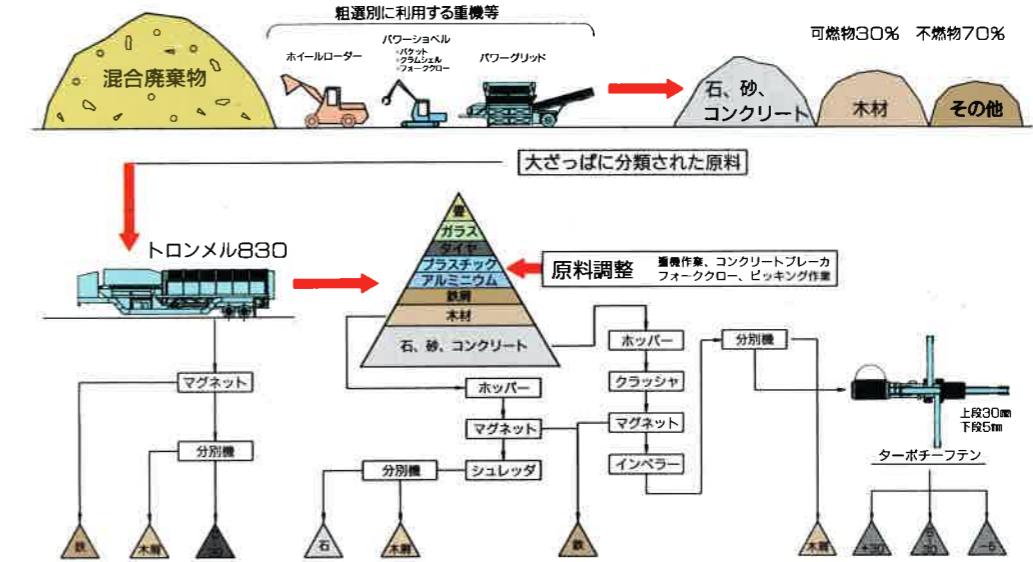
粗選別に利用する重機等

混合廃棄物

ホイールローダー

パワーショベル
・バケット
・クラムシェル
・フォーククロー

パワーグリッド

可燃物30%　不燃物70%

石、砂、コンクリート

木材

その他

大ざっぱに分類された原料

トロンメル830

畳
ガラス
タイヤ
プラスチック
アルミニウム
鉄屑
木材
石、砂、コンクリート

原料調整　重機作業、コンクリートブレーカ フォーククロー、ピッキング作業

マグネット

分別機

ホッパー

マグネット

シュレッダ

分別機

ホッパー

クラッシャ

マグネット

インペラー

分別機

上段30㎜
下段5㎜

ターボチーフテン

鉄

木屑

石

木屑

鉄

木屑

+30

-30

-5